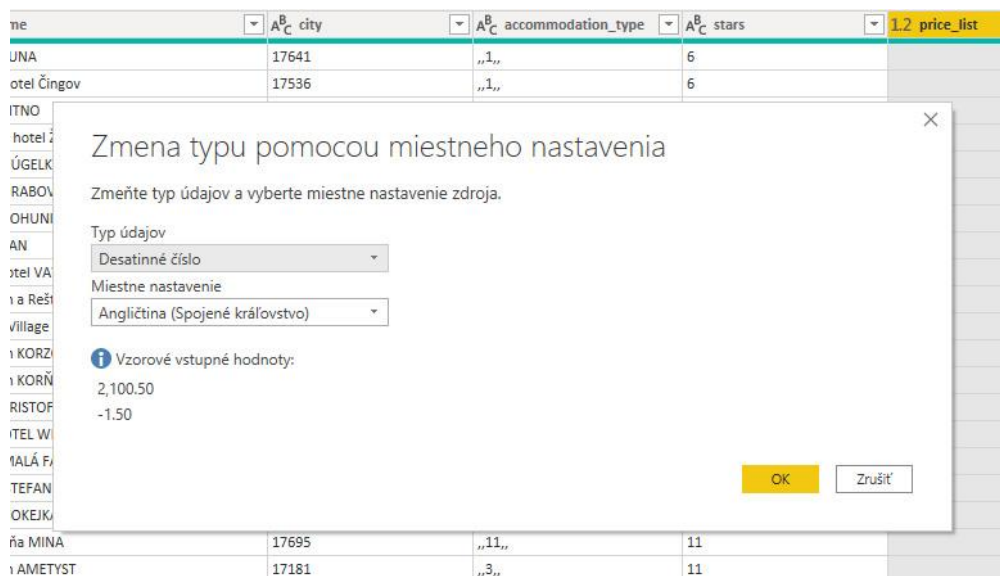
| me | $A^B_C$ city | $A^B_C$ accommodation_type | $A^B_C$ stars | 1.2 price_list |
|---|---|---|---|---|
| UNA | 17641 | „1„ | 6 | |
| otel Čingov | 17536 | „1„ | 6 | |
| ITNO | | | | |
| hotel Ž | | | | |
| ÚGELK | | | | |
| RABOV | | | | |
| OHUNI | | | | |
| AN | | | | |
| otel VA | | | | |
| a Rešt | | | | |
| Village | | | | |
| KORZ | | | | |
| KORŇ | | | | |
| RISTOF | | | | |
| TEL W | | | | |
| MALÁ F | | | | |
| TEFAN | | | | |
| OKEJK | | | | |
| ňa MINA | 17695 | „11„ | 11 | |
| AMETYST | 17181 | „3„ | 11 | |

Zmena typu pomocou miestneho nastavenia

Zmeňte typ údajov a vyberte miestne nastavenie zdroja.

Typ údajov
Desatinné číslo

Miestne nastavenie
Angličtina (Spojené kráľovstvo)

Vzorové vstupné hodnoty:
2,100.50
-1.50

OK
Zrušiť